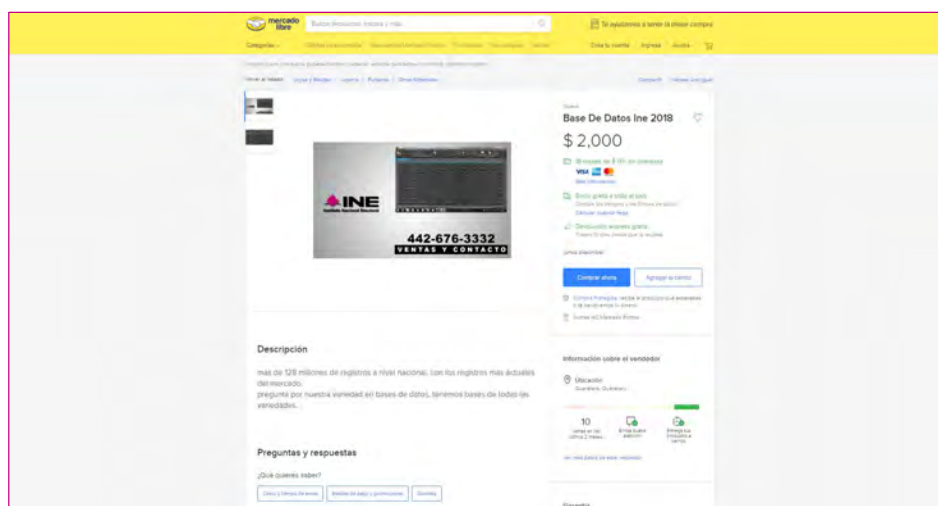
mercado libre

Buscar productos, marcas y más...

Si ayudamos a tener la mejor compra

Categorías

Crea tu cuenta Ingresa Mis compras

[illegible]

Volver al listado

Compartir Vender uno igual

Nuevo

Base De Datos Ine 2018

$ 2,000

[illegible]

Más información

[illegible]

Comprar ahora

Agregar al carrito

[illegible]

INE

442-676-3332

VENTAS Y CONTACTO

Descripción

mas de 128 millones de registros a nivel nacional, con los registros mas actuales del mercado.
pregunta por nuestra variedad en bases de datos, tenemos bases de todas las variedades...

Preguntas y respuestas

¿Qué quieres saber?

Información sobre el vendedor

Ubicación
Querétaro, Querétaro

10
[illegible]

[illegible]